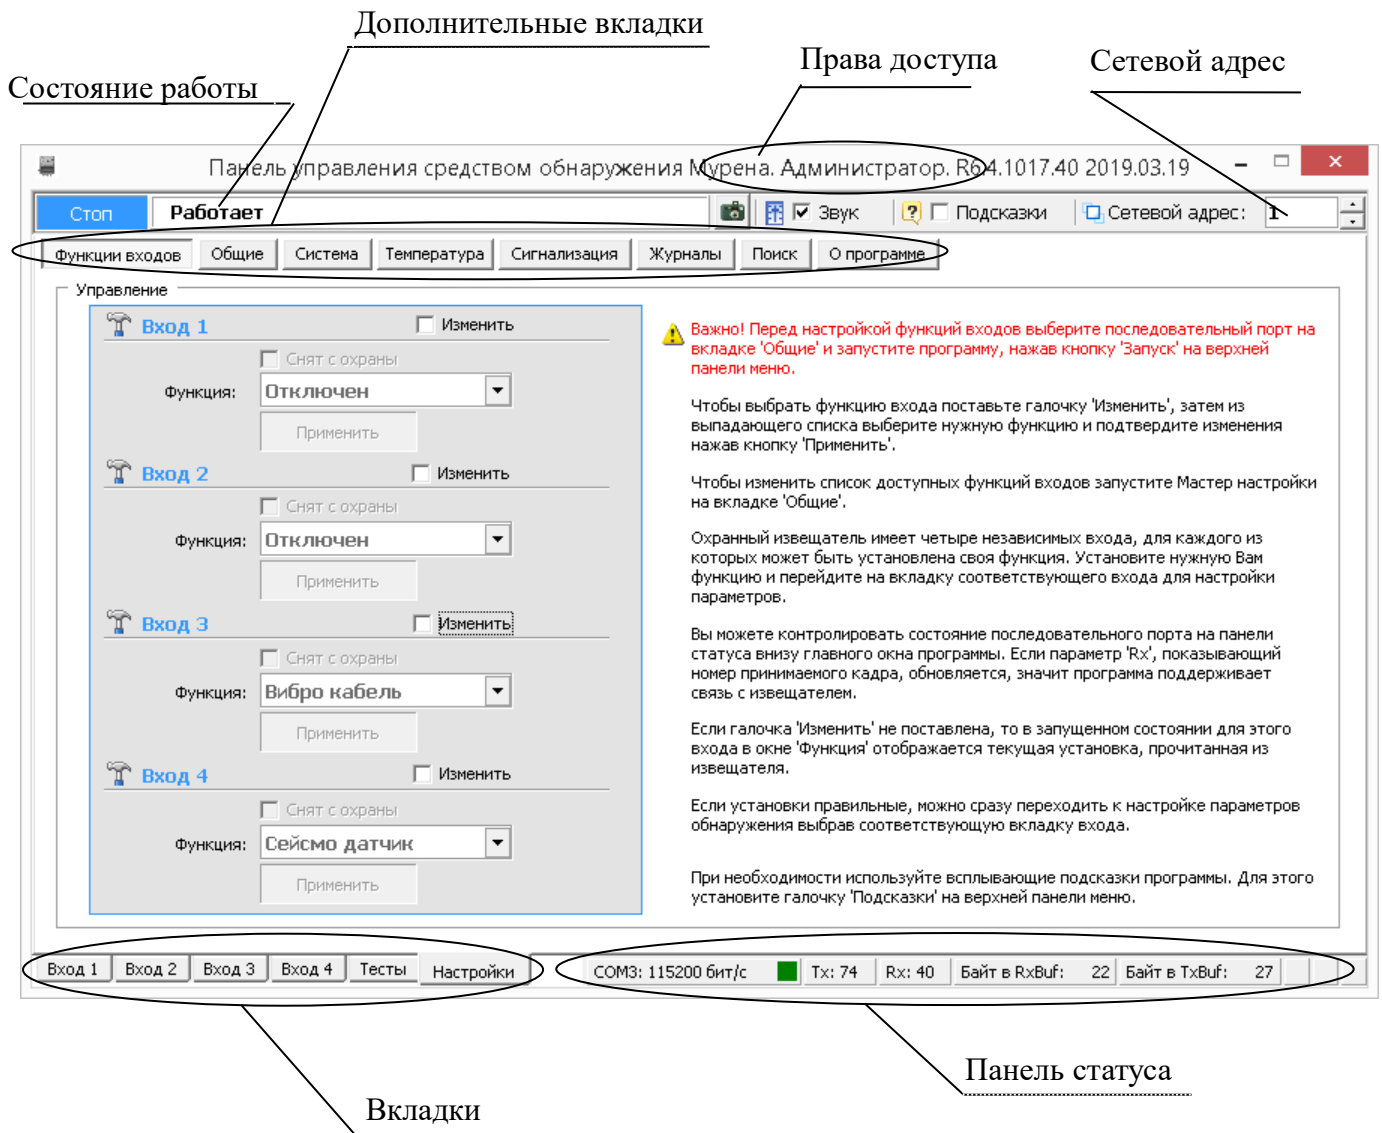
Дополнительные вкладки

Состояние работы

Права доступа

Сетевой адрес

Панель управления средством обнаружения Мурена. Администратор. R64.1017.40 2019.03.19

Стоп

Работает

Звук

Подсказки

Сетевой адрес:

1

Функции входов | Общие | Система | Температура | Сигнализация | Журналы | Поиск | О программе

Управление

Вход 1

Изменить

Снят с охраны

Функция: Отключен

Применить

Вход 2

Изменить

Снят с охраны

Функция: Отключен

Применить

Вход 3

Изменить

Снят с охраны

Функция: Вибро кабель

Применить

Вход 4

Изменить

Снят с охраны

Функция: Сейсмо датчик

Применить

Важно! Перед настройкой функций входов выберите последовательный порт на вкладке 'Общие' и запустите программу, нажав кнопку 'Запуск' на верхней панели меню.

Чтобы выбрать функцию входа поставьте галочку 'Изменить', затем из выпадающего списка выберите нужную функцию и подтвердите изменения нажав кнопку 'Применить'.

Чтобы изменить список доступных функций входов запустите Мастер настройки на вкладке 'Общие'.

Охранный извещатель имеет четыре независимых входа, для каждого из которых может быть установлена своя функция. Установите нужную Вам функцию и перейдите на вкладку соответствующего входа для настройки параметров.

Вы можете контролировать состояние последовательного порта на панели статуса внизу главного окна программы. Если параметр 'Rx', показывающий номер принимаемого кадра, обновляется, значит программа поддерживает связь с извещателем.

Если галочка 'Изменить' не поставлена, то в запущенном состоянии для этого входа в окне 'Функция' отображается текущая установка, прочитанная из извещателя.

Если установки правильные, можно сразу переходить к настройке параметров обнаружения выбрав соответствующую вкладку входа.

При необходимости используйте всплывающие подсказки программы. Для этого установите галочку 'Подсказки' на верхней панели меню.

Вход 1 | Вход 2 | Вход 3 | Вход 4 | Тесты | Настройки

COM3: 115200 бит/с | Tx: 74 | Rx: 40 | Байт в RxBuf: 22 | Байт в TxBuf: 27

Панель статуса

Вкладки